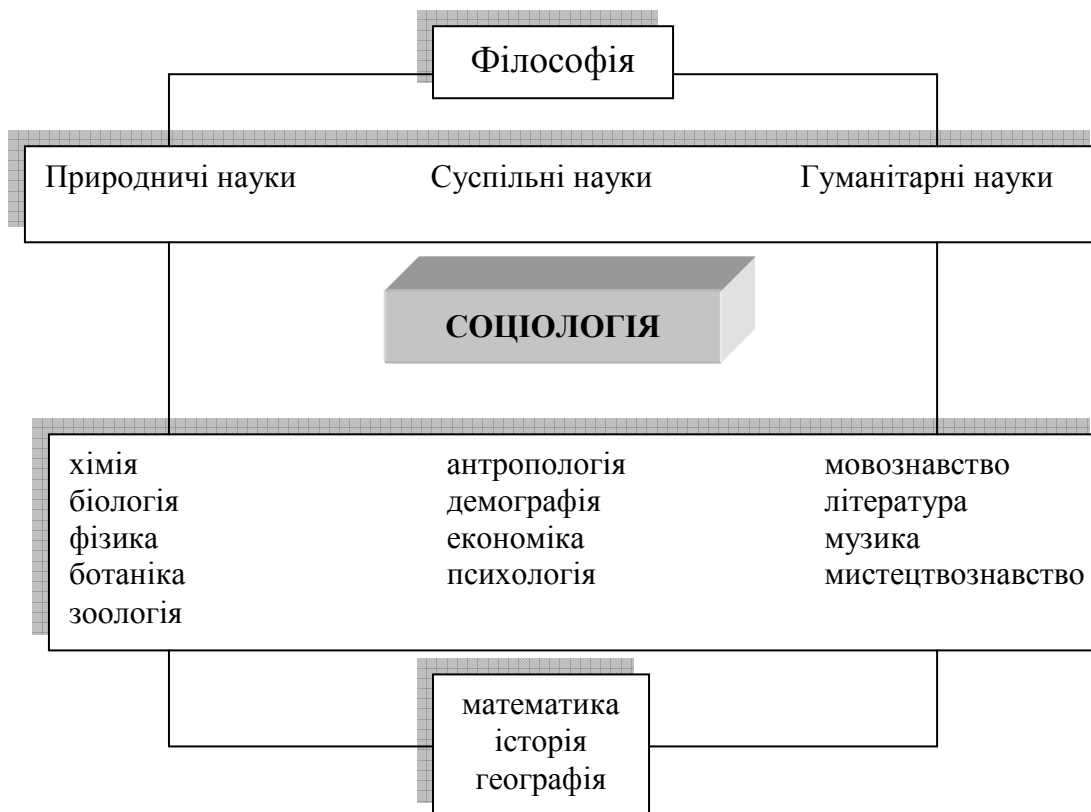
Філософія

Природничі науки | Суспільні науки | Гуманітарні науки

СОЦІОЛОГІЯ

хімія
біологія
фізика
ботаніка
зоологія

антропологія
демографія
економіка
психологія

мовознавство
література
музика
мистецтвознавство

математика
історія
географія